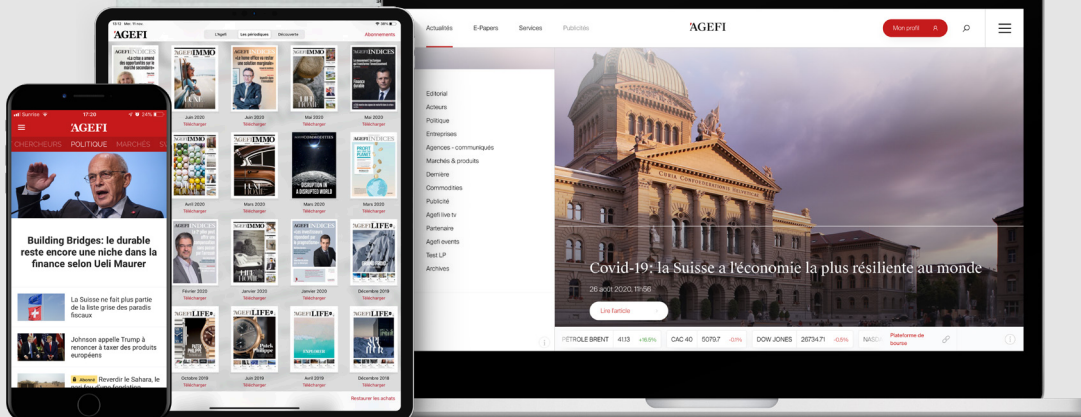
Actualités E-Papers Services Publicité

AGEFI

Mon profil

Editorial
Acteurs
Politique
Entreprises
Agences - communiqués
Marchés & produits
Dernière
Commodities
Publicité
Agefi live tv
Partenaire
Agefi events
Test LP
Archives

Covid-19: la Suisse a l'économie la plus résiliente au monde

26 août 2020, 11:56

Lire l'article

PÉTROLE BRENT 41.13 +16.6% CAC 40 5079.7 -0.1% DOW JONES 26734.71 -0.5% NASD

Plateforme de bourse

L'Agefi Les périodiques Découvertes

Abonnements

AGEFI INDICES

AGEFI IMMO

AGEFI INDICES

AGEFI INDICES

Juin 2020 Télécharger

Juin 2020 Télécharger

Mai 2020 Télécharger

Mai 2020 Télécharger

AGEFI IMMO

AGEFI INDICES

Avril 2020 Télécharger

Mars 2020 Télécharger

Mars 2020 Télécharger

Mars 2020 Télécharger

AGEFI INDICES

AGEFI IMMO

AGEFI INDICES

AGEFI LIFE

Février 2020 Télécharger

Janvier 2020 Télécharger

Janvier 2020 Télécharger

Décembre 2019 Télécharger

AGEFI LIFE

AGEFI LIFE

AGEFI LIFE

AGEFI LIFE

Octobre 2019 Télécharger

Juin 2019 Télécharger

Avril 2019 Télécharger

Décembre 2018 Télécharger

Restaurer les achats

Sunrise 17:20 24%

AGEFI

CHERCHEURS POLITIQUE MARCHÉS SU

Building Bridges: le durable reste encore une niche dans la finance selon Ueli Maurer

La Suisse ne fait plus partie de la liste grise des paradis fiscaux

Johnson appelle Trump à renoncer à taxer des produits européens

Reverdir le Sahara, le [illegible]